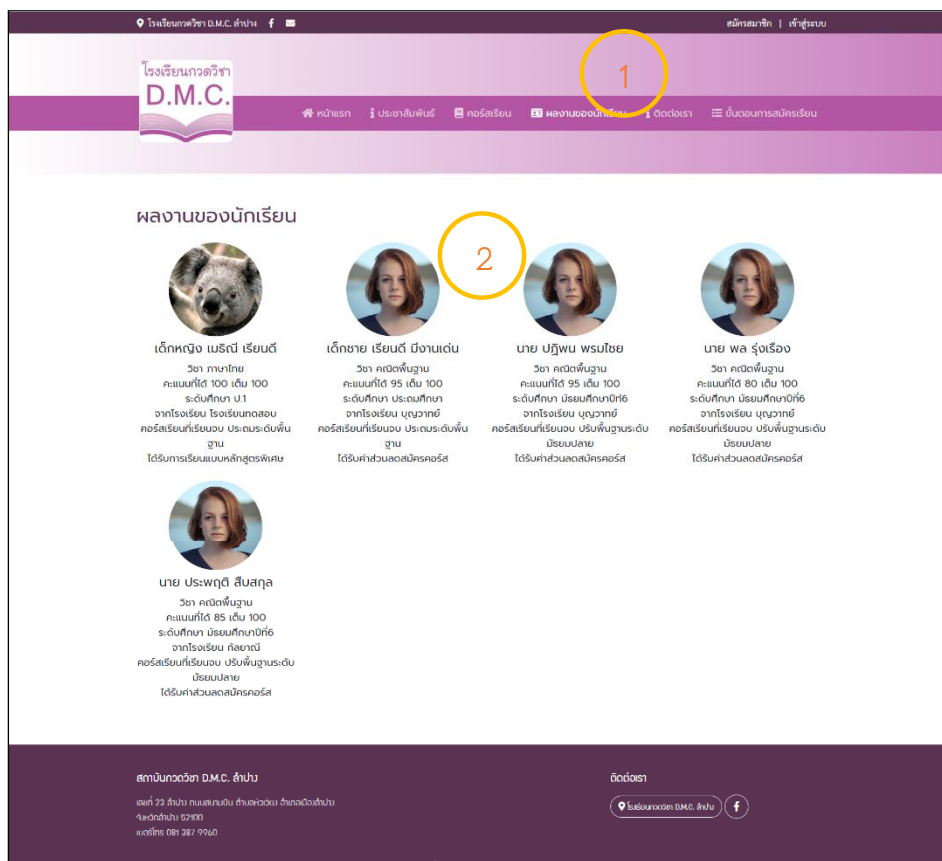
โรงเรียนกวดวิชา D.M.C. ลำปาง

สมัครสมาชิก | เข้าสู่ระบบ

โรงเรียนกวดวิชา
D.M.C.

1

หน้าแรก ประชาสัมพันธ์ คอร์สเรียน ผลงานของนักเรียน ติดต่อเรา ขั้นตอนการสมัครเรียน

ผลงานของนักเรียน

2

เด็กหญิง เมริณี เรียนดี
วิชา ภาษาไทย
คะแนนที่ได้ 100 เต็ม 100
ระดับศึกษา ป.1
จากโรงเรียน โรงเรียนทดสอบ
คอร์สเรียนที่เรียนจบ ประถมระดับพื้นฐาน
ได้รับการเรียนแบบหลักสูตรพิเศษ

เด็กชาย เรียนดี มีงานเด่น
วิชา คณิตพื้นฐาน
คะแนนที่ได้ 95 เต็ม 100
ระดับศึกษา ประถมศึกษา
จากโรงเรียน บุญวาทย์
คอร์สเรียนที่เรียนจบ ประถมระดับพื้นฐาน
ได้รับค่าส่วนลดสมัครคอร์ส

นาย ปฏิพน พรมใชย
วิชา คณิตพื้นฐาน
คะแนนที่ได้ 95 เต็ม 100
ระดับศึกษา มัธยมศึกษาปีที่6
จากโรงเรียน บุญวาทย์
คอร์สเรียนที่เรียนจบ ปรับพื้นฐานระดับมัธยมปลาย
ได้รับค่าส่วนลดสมัครคอร์ส

นาย พล รุ่งเรือง
วิชา คณิตพื้นฐาน
คะแนนที่ได้ 80 เต็ม 100
ระดับศึกษา มัธยมศึกษาปีที่6
จากโรงเรียน บุญวาทย์
คอร์สเรียนที่เรียนจบ ปรับพื้นฐานระดับมัธยมปลาย
ได้รับค่าส่วนลดสมัครคอร์ส

นาย ประพฤติ สืบสกุล
วิชา คณิตพื้นฐาน
คะแนนที่ได้ 85 เต็ม 100
ระดับศึกษา มัธยมศึกษาปีที่6
จากโรงเรียน กัลยาณี
คอร์สเรียนที่เรียนจบ ปรับพื้นฐานระดับมัธยมปลาย
ได้รับค่าส่วนลดสมัครคอร์ส

สถาบันกวดวิชา D.M.C. ลำปาง
เลขที่ 23 ลำปาง ถนนสนามบิน ตำบลหัวเวียง อำเภอเมืองลำปาง
จังหวัดลำปาง 52100
เบอร์โทร 081 387 9960

ติดต่อเรา
โรงเรียนกวดวิชา D.M.C. ลำปาง